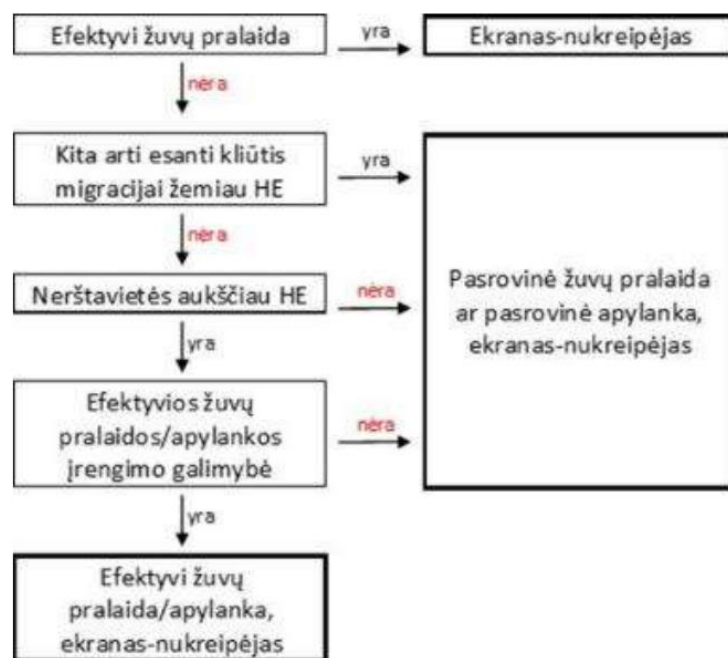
Efektyvi žuvų pralaida

yra

Ekranas-nukreipėjas

nėra

Kita arti esanti kliūtis migracijai žemiau HE

yra

nėra

Neršavietės aukščiau HE

nėra

Pasrovinė žuvų pralaida ar pasrovinė apylanka, ekranas-nukreipėjas

yra

Efektyvios žuvų pralaidos/apylankos įrengimo galimybė

nėra

yra

Efektyvi žuvų pralaida/apylanka, ekranas-nukreipėjas